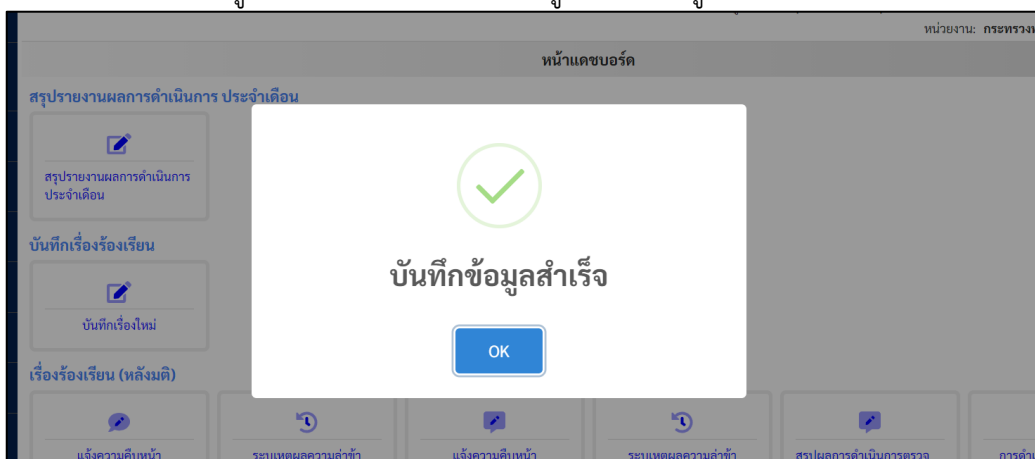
หน่วยงาน: กระทรวง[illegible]

หน้าแดชบอร์ด

สรุปรายงานผลการดำเนินการ ประจำเดือน

สรุปรายงานผลการดำเนินการประจำเดือน

บันทึกเรื่องร้องเรียน

บันทึกเรื่องใหม่

เรื่องร้องเรียน (หลังมติ)

แจ้งความคืบหน้า

ระบุเหตุผลความล่าช้า

แจ้งความคืบหน้า

ระบุเหตุผลความล่าช้า

สรุปผลการดำเนินการตรวจ

การดำ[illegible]

บันทึกข้อมูลสำเร็จ

OK